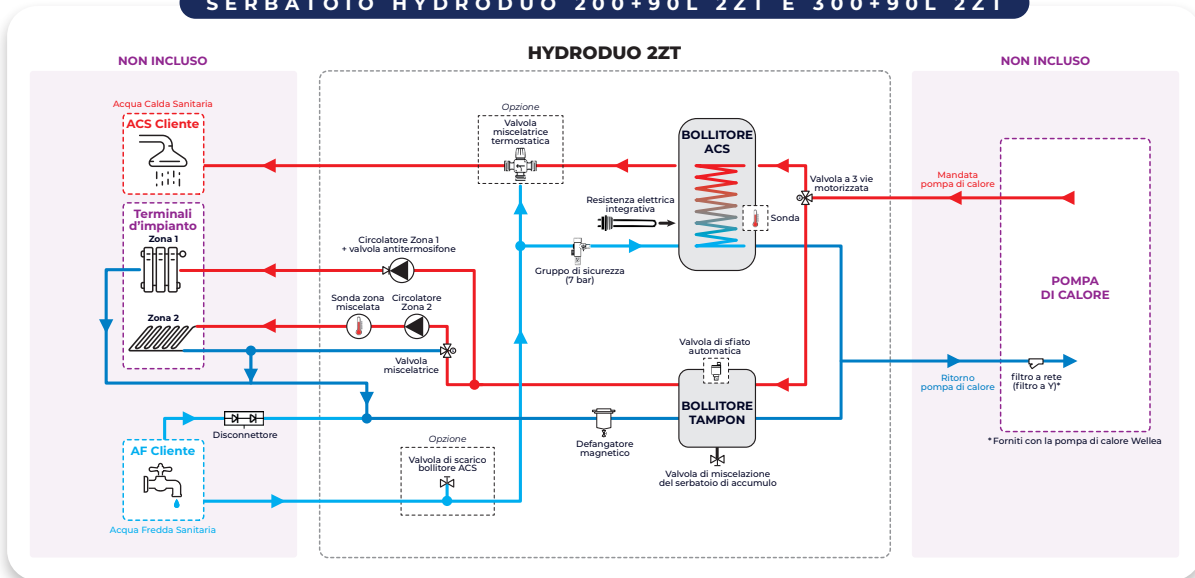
SERBATOIO HYDRODUO 200+90L 2ZT E 300+90L 2ZT

NON INCLUSO

HYDRODUO 2ZT

NON INCLUSO

Acqua Calda Sanitaria

ACS Cliente

Terminali d'impianto

Zona 1

Zona 2

Opzione

Valvola miscelatrice termostatica

BOLLITORE ACS

Valvola a 3 vie motorizzata

Mandata pompa di calore

Resistenza elettrica integrativa

Sonda

Circolatore Zona 1 + valvola antitermosifone

Gruppo di sicurezza (7 bar)

POMPA DI CALORE

Sonda zona miscelata

Circolatore Zona 2

Valvola miscelatrice

Valvola di sfiato automatica

Ritorno pompa di calore

filtro a rete (filtro a Y)*

BOLLITORE TAMPON

Disconnettore

Defangatore magnetico

* Forniti con la pompa di calore Wellea

AF Cliente

Opzione

Valvola di scarico bollitore ACS

Valvola di miscelazione del serbatoio di accumulo

Acqua Fredda Sanitaria